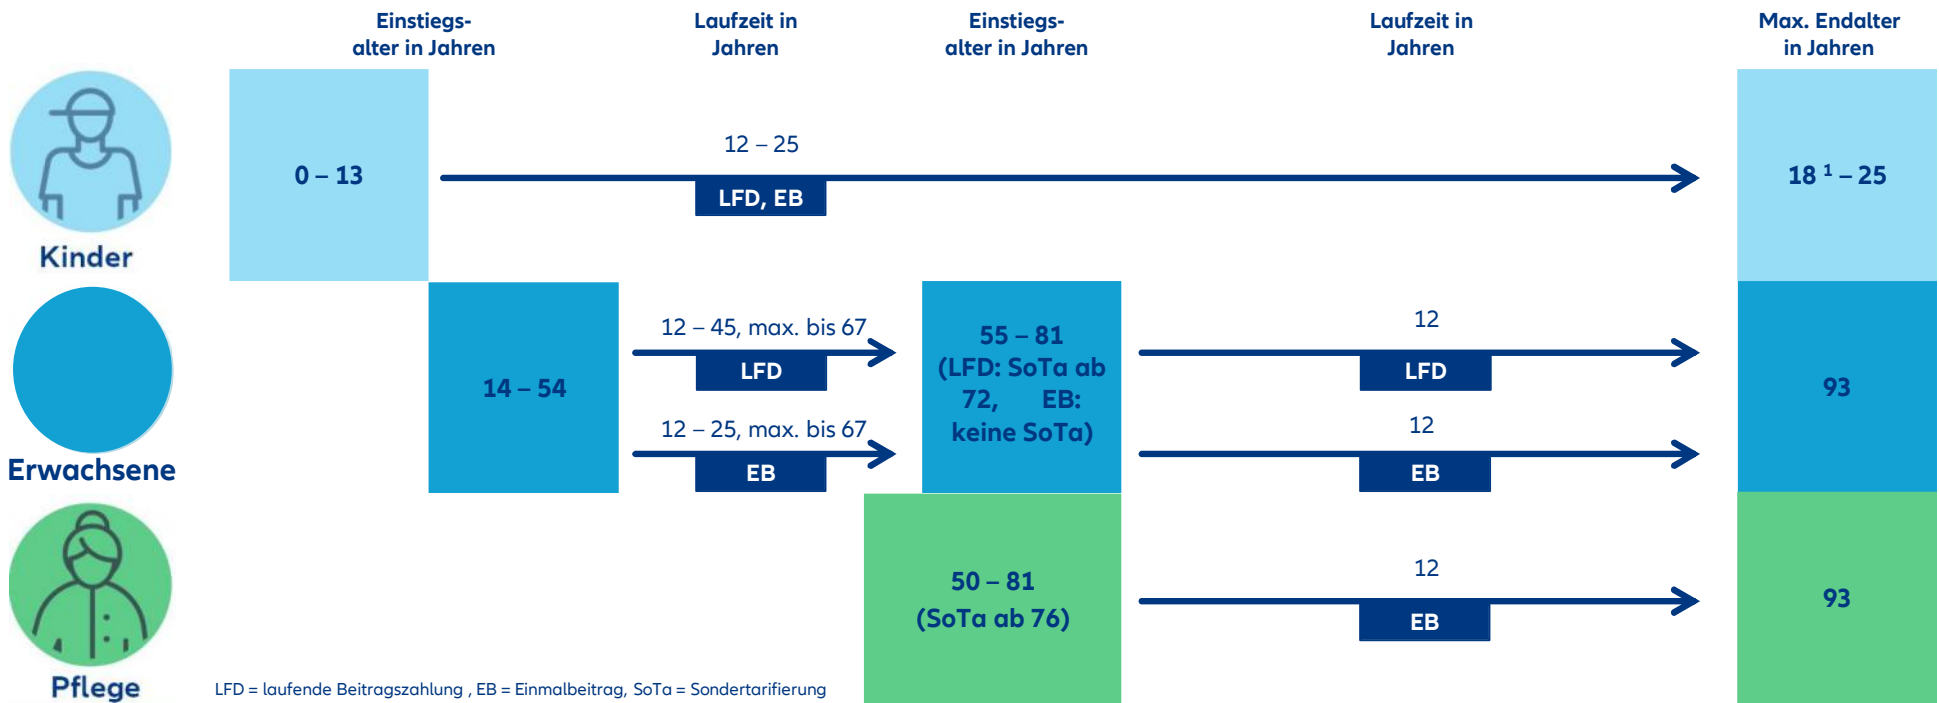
Einstiegsalter in Jahren

Laufzeit in Jahren

Einstiegsalter in Jahren

Laufzeit in Jahren

Max. Endalter in Jahren

Kinder

0 – 13

12 – 25

LFD, EB

$18^{1}$ – 25

Erwachsene

14 – 54

12 – 45, max. bis 67

LFD

12 – 25, max. bis 67

EB

55 – 81 (LFD: SoTa ab 72, EB: keine SoTa)

12

LFD

12

EB

93

Pflege

50 – 81 (SoTa ab 76)

12

EB

93

LFD = laufende Beitragszahlung , EB = Einmalbeitrag, SoTa = Sondertarifierung